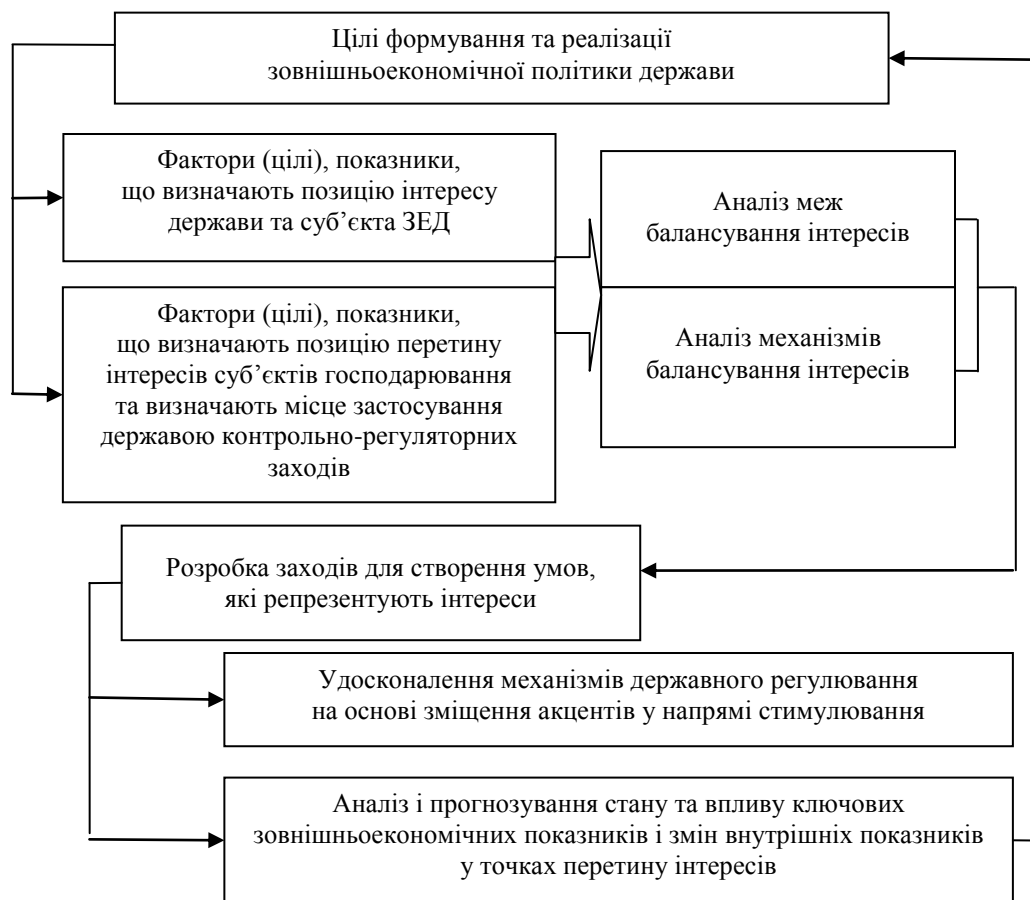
Цілі формування та реалізації зовнішньоекономічної політики держави

Фактори (цілі), показники, що визначають позицію інтересу держави та суб'єкта ЗЕД

Фактори (цілі), показники, що визначають позицію перетину інтересів суб'єктів господарювання та визначають місце застосування державою контрольно-регуляторних заходів

Аналіз меж балансування інтересів

Аналіз механізмів балансування інтересів

Розробка заходів для створення умов, які репрезентують інтереси

Удосконалення механізмів державного регулювання на основі зміщення акцентів у напрямі стимулювання

Аналіз і прогнозування стану та впливу ключових зовнішньоекономічних показників і змін внутрішніх показників у точках перетину інтересів